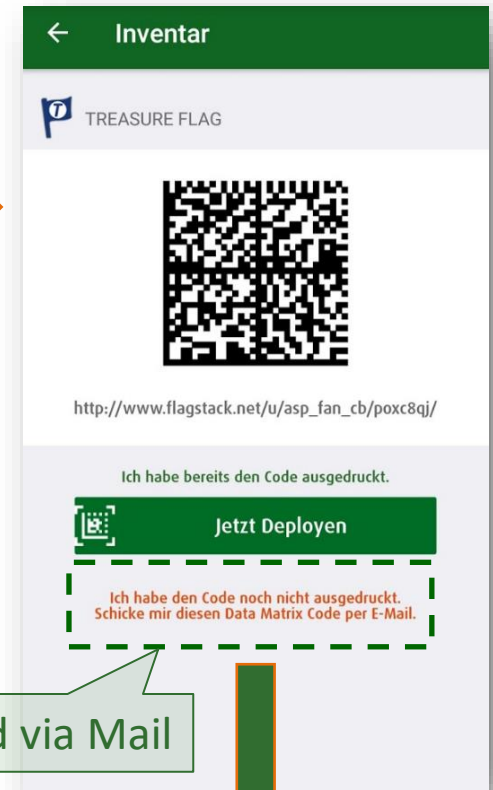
← Inventar

TREASURE FLAG

http://www.flagstack.net/u/asp_fan_cb/poxc8qj/

Ich habe bereits den Code ausgedruckt.

Jetzt Deployen

Ich habe den Code noch nicht ausgedruckt. Schicke mir diesen Data Matrix Code per E-Mail.

d via Mail